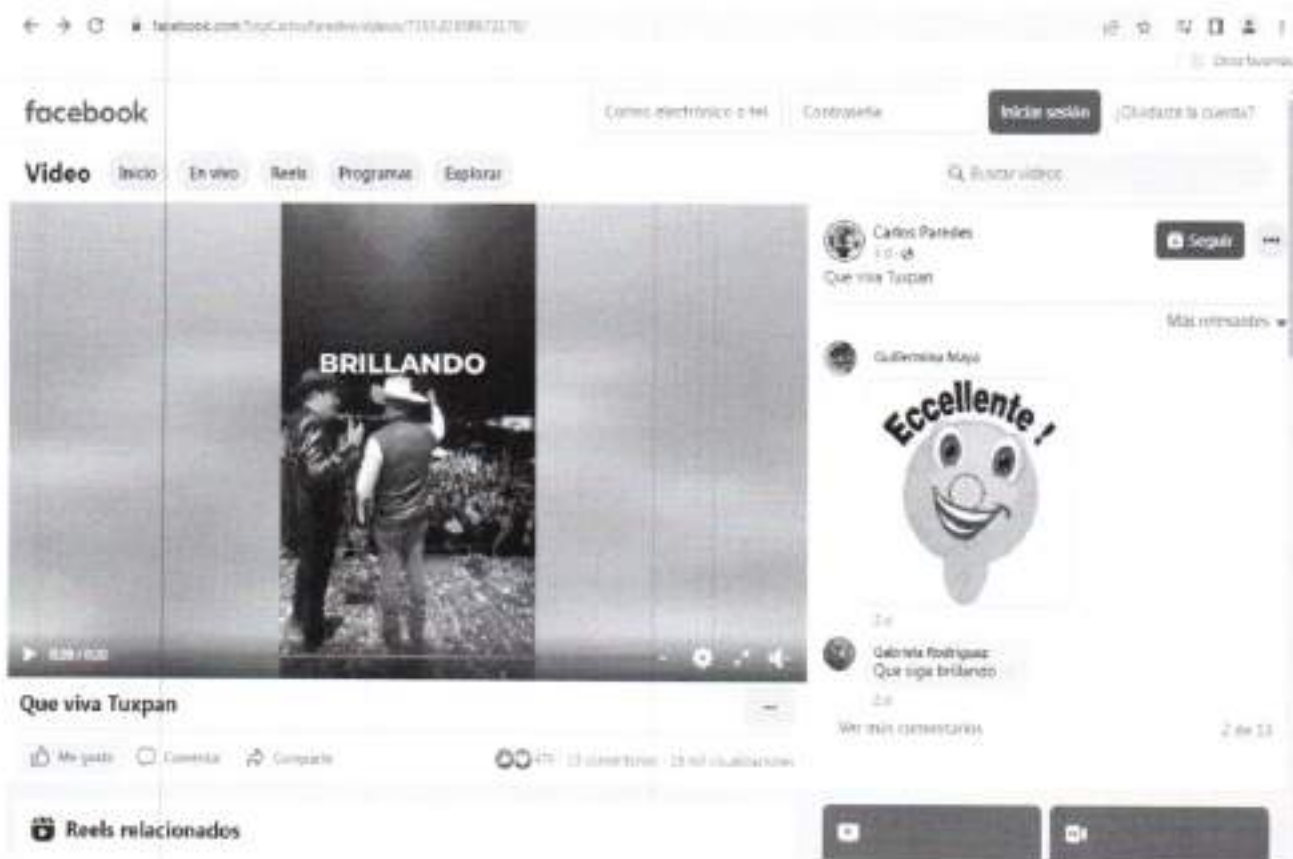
facebook.com/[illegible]

Otros favoritos

facebook

Correo electrónico o tel

Contraseña

Iniciar sesión

¿Olvidaste la cuenta?

Video Inicio En vivo Reels Programas Explorar

Buscar videos

BRILLANDO

0:20 / 0:20

Que viva Tuxpan

Me gusta Comentar Compartir

471 13 comentarios · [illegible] visualizaciones

Reels relacionados

Carlos Paredes
1 d

Que viva Tuxpan

Seguir

Más relevantes

Guillermina Mayo

Eccellente !

2 d

Gabriela Rodriguez
Que siga brillando

2 d

Ver más comentarios

2 de 13